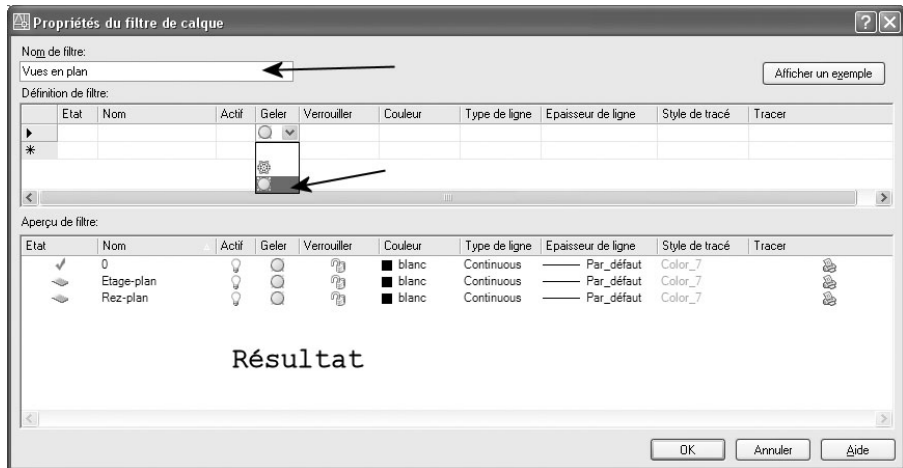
Propriétés du filtre de calque

Nom de filtre:
Vues en plan

Afficher un exemple

Définition de filtre:

| | Etat | Nom | Actif | Geler | Verrouiller | Couleur | Type de ligne | Epaisseur de ligne | Style de tracé | Tracer |
|---|---|---|---|---|---|---|---|---|---|---|
| ▸ | | | | | | | | | | |
| * | | | | | | | | | | |

Aperçu de filtre:

| Etat | Nom | Actif | Geler | Verrouiller | Couleur | Type de ligne | Epaisseur de ligne | Style de tracé | Tracer |
|---|---|---|---|---|---|---|---|---|---|
| ✓ | 0 | | | | blanc | Continuous | —— Par_défaut | Color_7 | |
| | Etage-plan | | | | blanc | Continuous | —— Par_défaut | Color_7 | |
| | Rez-plan | | | | blanc | Continuous | —— Par_défaut | Color_7 | |

Résultat

OK   Annuler   Aide